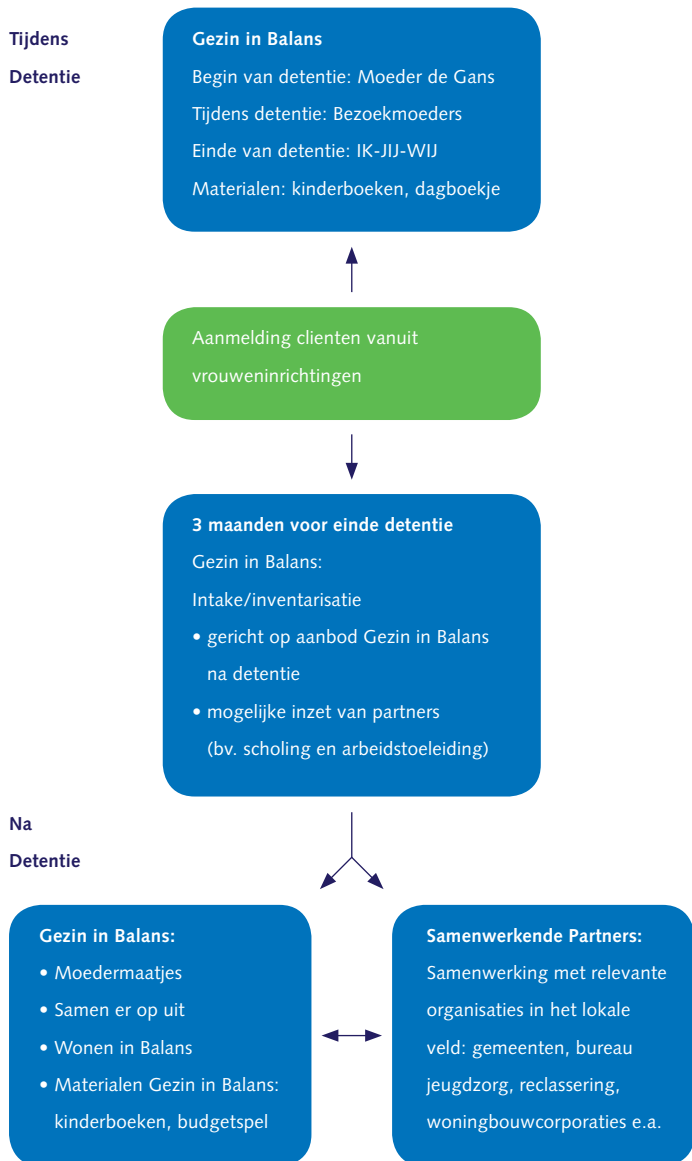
Tijdens Detentie

Gezin in Balans

Begin van detentie: Moeder de Gans

Tijdens detentie: Bezoekmoeders

Einde van detentie: IK-JIJ-WIJ

Materialen: kinderboeken, dagboekje

Aanmelding clienten vanuit vrouweninrichtingen

3 maanden voor einde detentie

Gezin in Balans:

Intake/inventarisatie

• gericht op aanbod Gezin in Balans na detentie

• mogelijke inzet van partners (bv. scholing en arbeidstoeleiding)

Na Detentie

Gezin in Balans:

• Moedermaatjes

• Samen er op uit

• Wonen in Balans

• Materialen Gezin in Balans: kinderboeken, budgetspel

Samenwerkende Partners:

Samenwerking met relevante organisaties in het lokale veld: gemeenten, bureau jeugdzorg, reclassering, woningbouwcorporaties e.a.